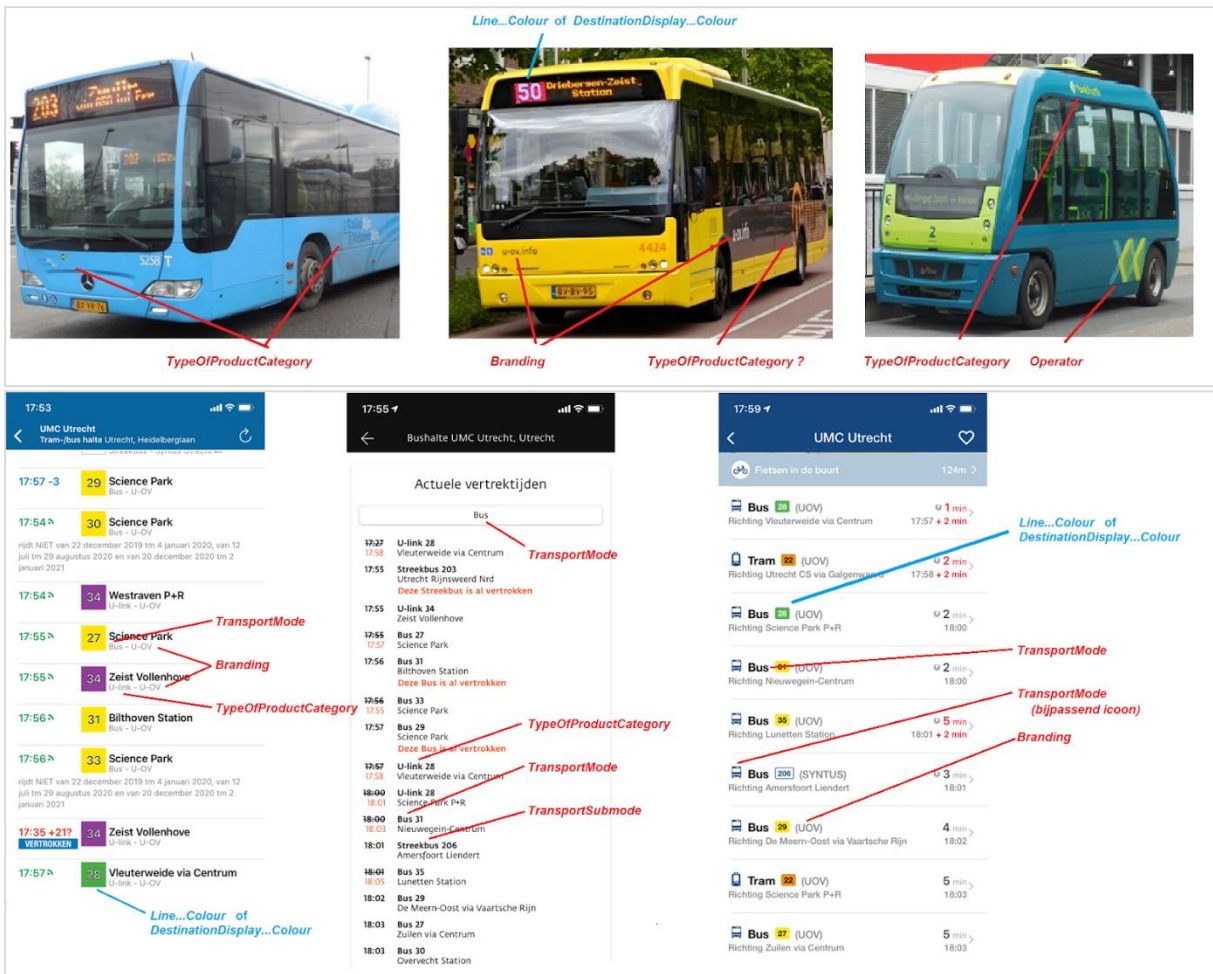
Line...Colour of DestinationDisplay...Colour

203 Zenit

50 Driebergen-Zeist Station

u-ov.info

4424

5258 T

TypeOfProductCategory

Branding

TypeOfProductCategory ?

TypeOfProductCategory

Operator

17:53

UMC Utrecht
Tram-/bus halte Utrecht, Heidelberglaan

17:57 -3 | 29 | Science Park
Bus - U-OV

17:54 | 30 | Science Park
Bus - U-OV
rijdt NIET van 22 december 2019 tm 4 januari 2020, van 12 juli tm 29 augustus 2020 en van 20 december 2020 tm 2 januari 2021

17:54 | 34 | Westraven P+R
U-link - U-OV

17:55 | 27 | Science Park
Bus - U-OV

17:55 | 34 | Zeist Vollenhove
U-link - U-OV

17:56 | 31 | Bilthoven Station
Bus - U-OV

17:56 | 33 | Science Park
Bus - U-OV
rijdt NIET van 22 december 2019 tm 4 januari 2020, van 12 juli tm 29 augustus 2020 en van 20 december 2020 tm 2 januari 2021

17:35 +21? | 34 | Zeist Vollenhove
VERTROKKEN
U-link - U-OV

17:57 | 28 | Vleuterweide via Centrum
U-link - U-OV

TransportMode

Branding

TypeOfProductCategory

Line...Colour of DestinationDisplay...Colour

17:55

Bushalte UMC Utrecht, Utrecht

Actuele vertrektijden

Bus

TransportMode

17:27 17:58 U-link 28 Vleuterweide via Centrum
17:55 Streekbus 203 Utrecht Rijnsweerd Nrd
Deze Streekbus is al vertrokken
17:55 U-link 34 Zeist Vollenhove
17:55 17:57 Bus 27 Science Park
17:56 Bus 31 Bilthoven Station
Deze Bus is al vertrokken
17:56 17:55 Bus 33 Science Park
17:57 Bus 29 Science Park
Deze Bus is al vertrokken
17:57 17:58 U-link 28 Vleuterweide via Centrum
18:00 18:01 U-link 28 Science Park P+R
18:00 18:03 Bus 31 Nieuwegein-Centrum
18:01 Streekbus 206 Amersfoort Liendert
18:01 18:05 Bus 35 Lunetten Station
18:02 Bus 29 De Meern-Oost via Vaartsche Rijn
18:03 Bus 27 Zuilen via Centrum
18:03 Bus 30 Overvecht Station

TypeOfProductCategory

TransportMode

TransportSubmode

17:59

UMC Utrecht

Fietsen in de buurt 124m

Bus 28 (UOV) Richting Vleuterweide via Centrum 1 min 17:57 + 2 min
Tram 22 (UOV) Richting Utrecht CS via Galgenwaard 2 min 17:58 + 2 min
Bus 28 (UOV) Richting Science Park P+R 2 min 18:00
Bus 31 (UOV) Richting Nieuwegein-Centrum 2 min 18:00
Bus 35 (UOV) Richting Lunetten Station 5 min 18:01 + 2 min
Bus 206 (SYNTUS) Richting Amersfoort Liendert 3 min 18:01
Bus 29 (UOV) Richting De Meern-Oost via Vaartsche Rijn 4 min 18:02
Tram 22 (UOV) Richting Science Park P+R 5 min 18:03
Bus 27 (UOV) Richting Zuilen via Centrum 5 min 18:03

Line...Colour of DestinationDisplay...Colour

TransportMode

TransportMode (bijpassend icoon)

Branding